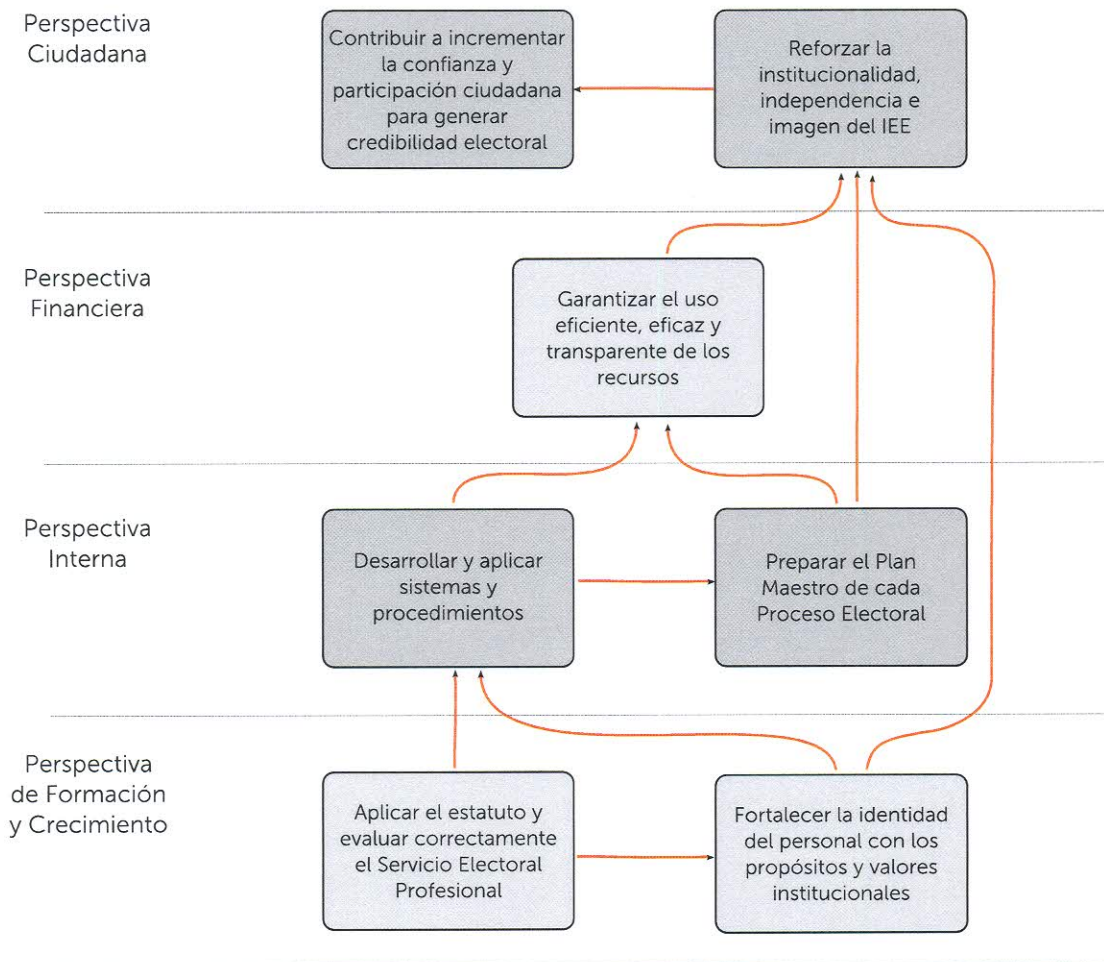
Perspectiva Ciudadana

Contribuir a incrementar la confianza y participación ciudadana para generar credibilidad electoral

Reforzar la institucionalidad, independencia e imagen del IEE

Perspectiva Financiera

Garantizar el uso eficiente, eficaz y transparente de los recursos

Perspectiva Interna

Desarrollar y aplicar sistemas y procedimientos

Preparar el Plan Maestro de cada Proceso Electoral

Perspectiva de Formación y Crecimiento

Aplicar el estatuto y evaluar correctamente el Servicio Electoral Profesional

Fortalecer la identidad del personal con los propósitos y valores institucionales